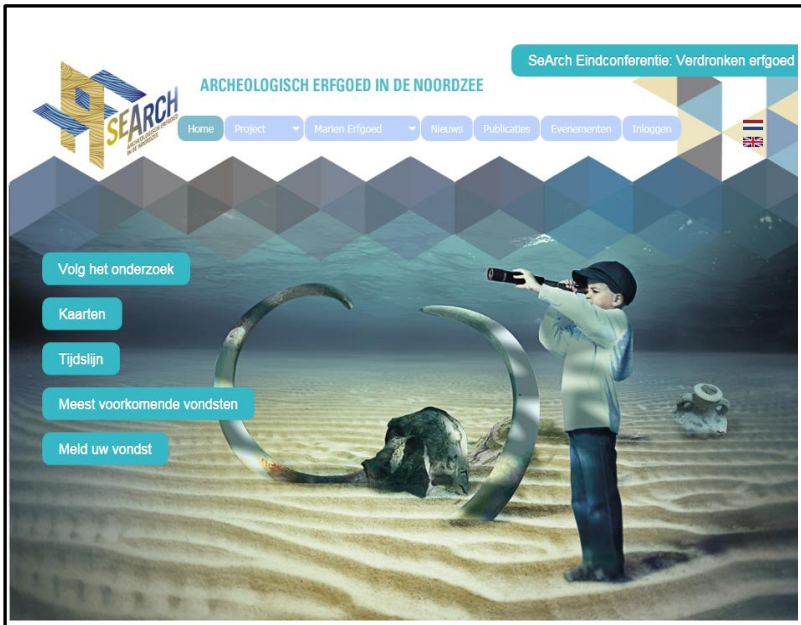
SeArch Eindconferentie: Verdronken erfgoed

SEARCH

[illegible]

ARCHEOLOGISCH ERFGOED IN DE NOORDZEE

Home
Project
Marien Erfgoed
Nieuws
Publicaties
Evenementen
Inloggen

Volg het onderzoek

Kaarten

Tijdslijn

Meest voorkomende vondsten

Meld uw vondst